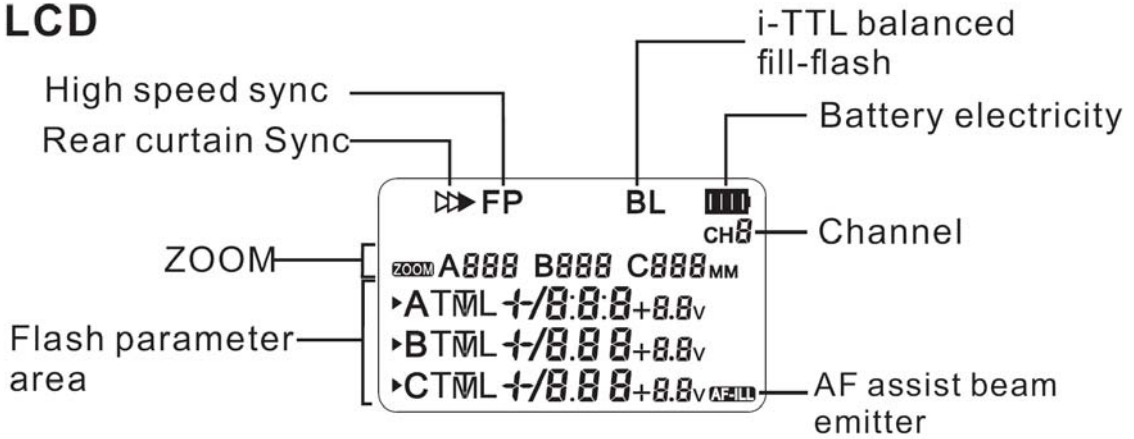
LCD

i-TTL balanced fill-flash

High speed sync

Battery electricity

Rear curtain Sync

FP

BL

CH8

Channel

ZOOM

ZOOM A888 B888 C888 MM

Flash parameter area

▸A TTL M -/8.8.8 +8.8 v

▸B TTL M -/8.8 8 +8.8 v

▸C TTL M -/8.8 8 +8.8 v AF-ILL

AF assist beam emitter